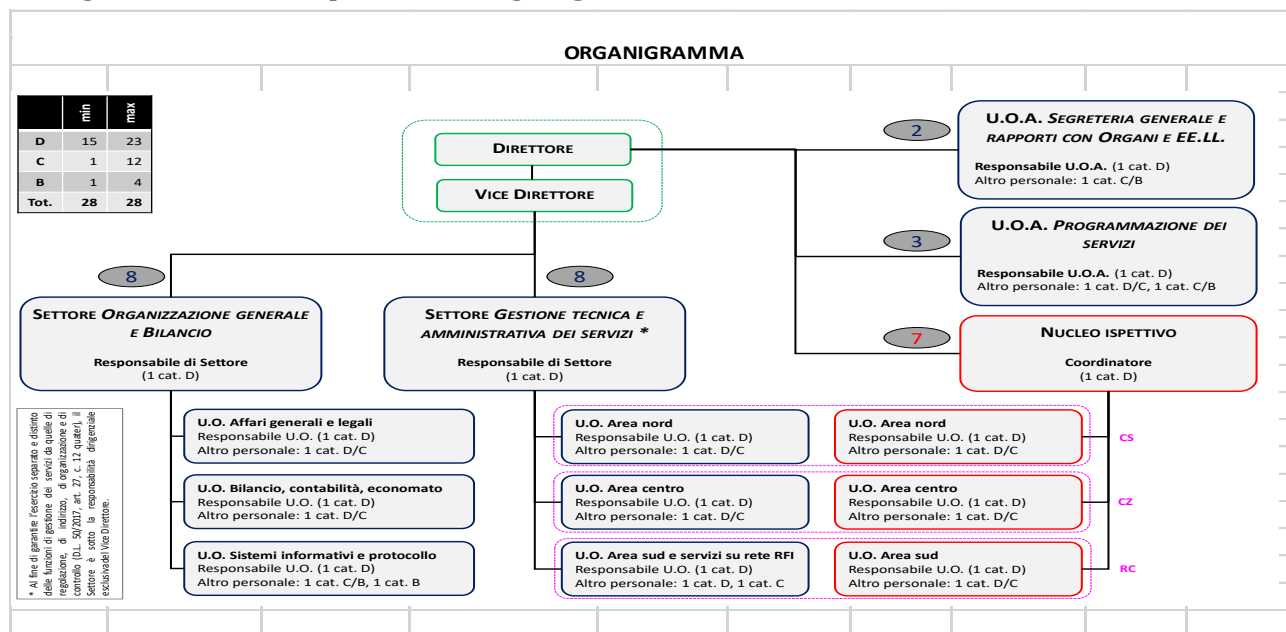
ORGANIGRAMMA

|  | min | max |
|---|---|---|
| D | 15 | 23 |
| C | 1 | 12 |
| B | 1 | 4 |
| Tot. | 28 | 28 |

DIRETTORE

VICE DIRETTORE

2

U.O.A. SEGRETERIA GENERALE E RAPPORTI CON ORGANI E EE.LL.

Responsabile U.O.A. (1 cat. D)
Altro personale: 1 cat. C/B

3

U.O.A. PROGRAMMAZIONE DEI SERVIZI

Responsabile U.O.A. (1 cat. D)
Altro personale: 1 cat. D/C, 1 cat. C/B

7

NUCLEO ISPETTIVO

Coordinatore
(1 cat. D)

8

SETTORE ORGANIZZAZIONE GENERALE E BILANCIO

Responsabile di Settore
(1 cat. D)

8

SETTORE GESTIONE TECNICA E AMMINISTRATIVA DEI SERVIZI *

Responsabile di Settore
(1 cat. D)

* Al fine di garantire l'esercizio separato e distinto delle funzioni di gestione dei servizi da quelle di regolazione, di indirizzo, di organizzazione e di controllo (D.L. 50/2017, art. 27, c. 12 quater), il Settore è sotto la responsabilità dirigenziale esclusiva del Vice Direttore.

U.O. Affari generali e legali
Responsabile U.O. (1 cat. D)
Altro personale: 1 cat. D/C

U.O. Bilancio, contabilità, economato
Responsabile U.O. (1 cat. D)
Altro personale: 1 cat. D/C

U.O. Sistemi informativi e protocollo
Responsabile U.O. (1 cat. D)
Altro personale: 1 cat. C/B, 1 cat. B

U.O. Area nord
Responsabile U.O. (1 cat. D)
Altro personale: 1 cat. D/C

U.O. Area nord
Responsabile U.O. (1 cat. D)
Altro personale: 1 cat. D/C

CS

U.O. Area centro
Responsabile U.O. (1 cat. D)
Altro personale: 1 cat. D/C

U.O. Area centro
Responsabile U.O. (1 cat. D)
Altro personale: 1 cat. D/C

CZ

U.O. Area sud e servizi su rete RFI
Responsabile U.O. (1 cat. D)
Altro personale: 1 cat. D, 1 cat. C

U.O. Area sud
Responsabile U.O. (1 cat. D)
Altro personale: 1 cat. D/C

RC